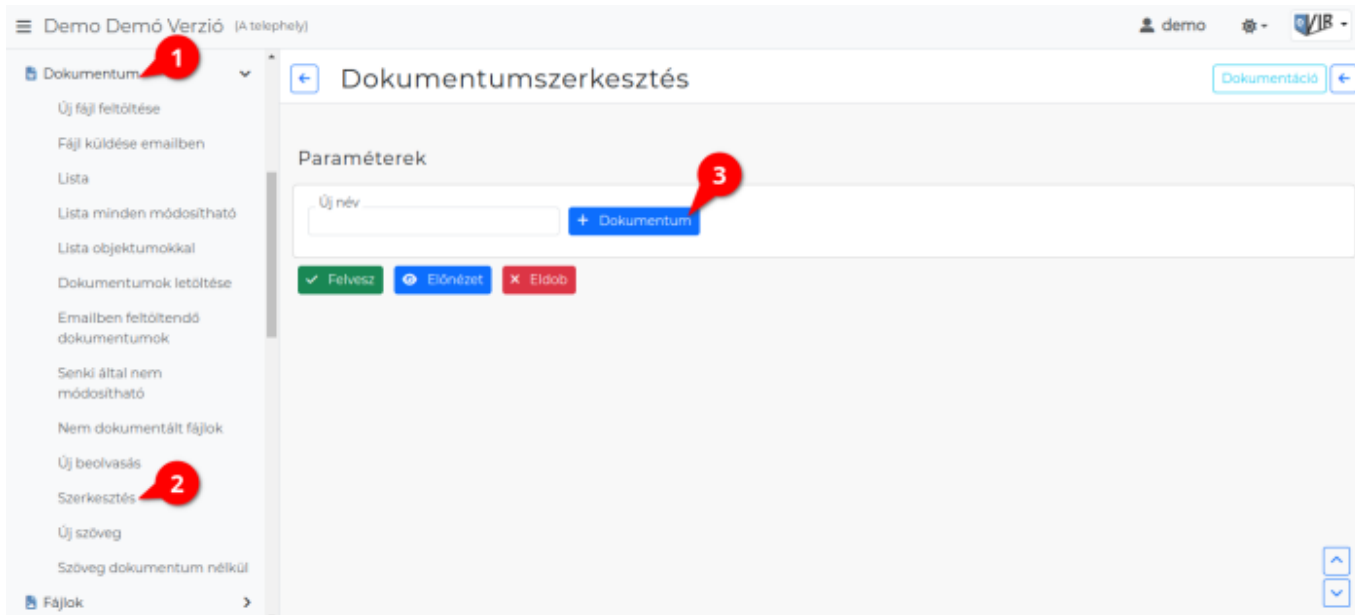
Demo Demó Verzió (A telephely)

demo

VIR

Dokumentum

1

Új fájl feltöltése

Fájl küldése emailben

Lista

Lista minden módosítható

Lista objektumokkal

Dokumentumok letöltése

Emailben feltöltendő dokumentumok

Senki által nem módosítható

Nem dokumentált fájlok

Új beolvasás

Szerkesztés

2

Új szöveg

Szöveg dokumentum nélkül

Fájlok

Dokumentumszerkesztés

Dokumentáció

Paraméterek

Új név

+ Dokumentum

3

Felvesz

Előnézet

Eldob